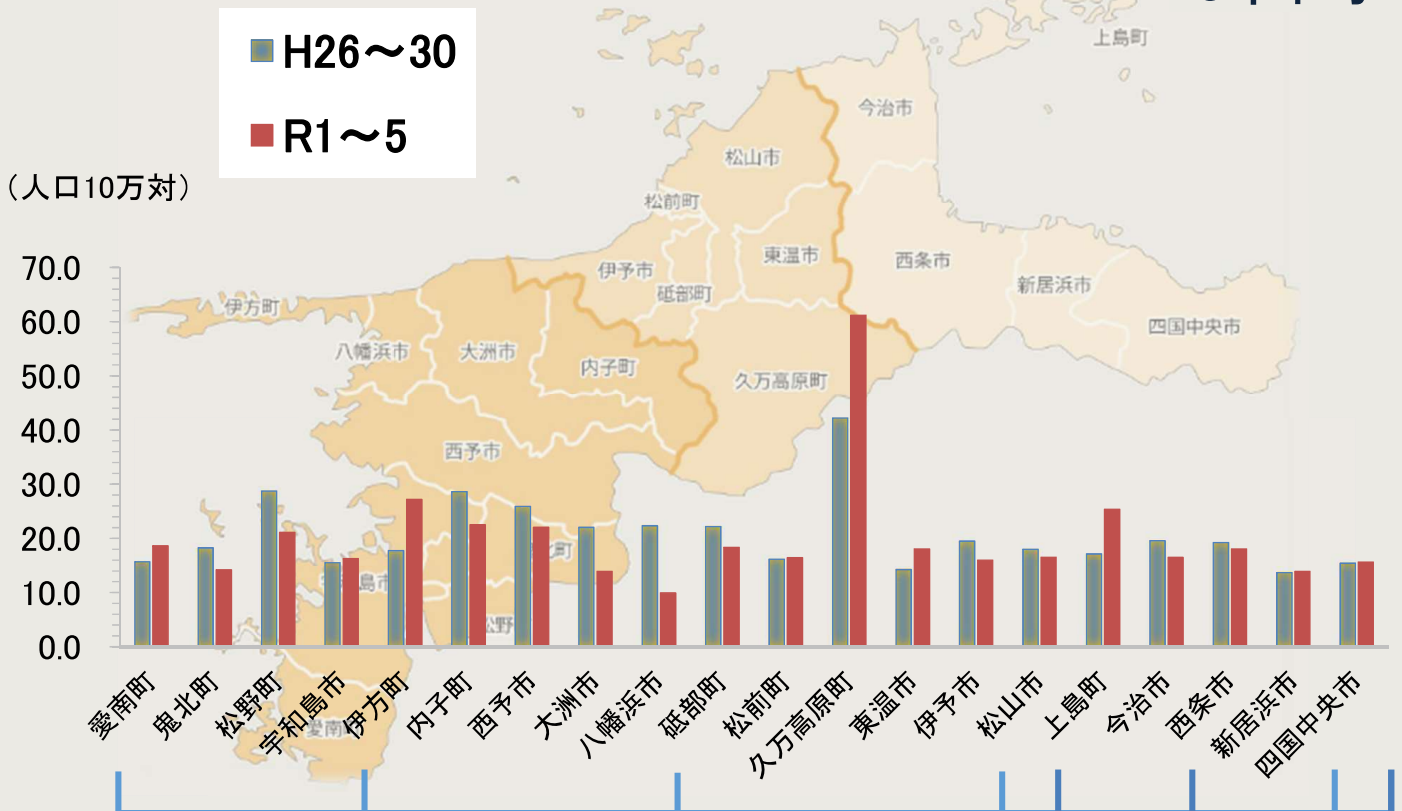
H26〜30
R1〜5
（人口10万対）
70.0
60.0
50.0
40.0
30.0
20.0
10.0
0.0

上島町
今治市
松山市
松前町
東温市
伊予市
砥部町
西条市
新居浜市
四国中央市
伊方町
八幡浜市
大洲市
内子町
久万高原町
西予市
町
島市
松野
愛南

愛南町
鬼北町
松野町
宇和島市
伊方町
内子町
西予市
大洲市
八幡浜市
砥部町
松前町
久万高原町
東温市
伊予市
松山市
上島町
今治市
西条市
新居浜市
四国中央市